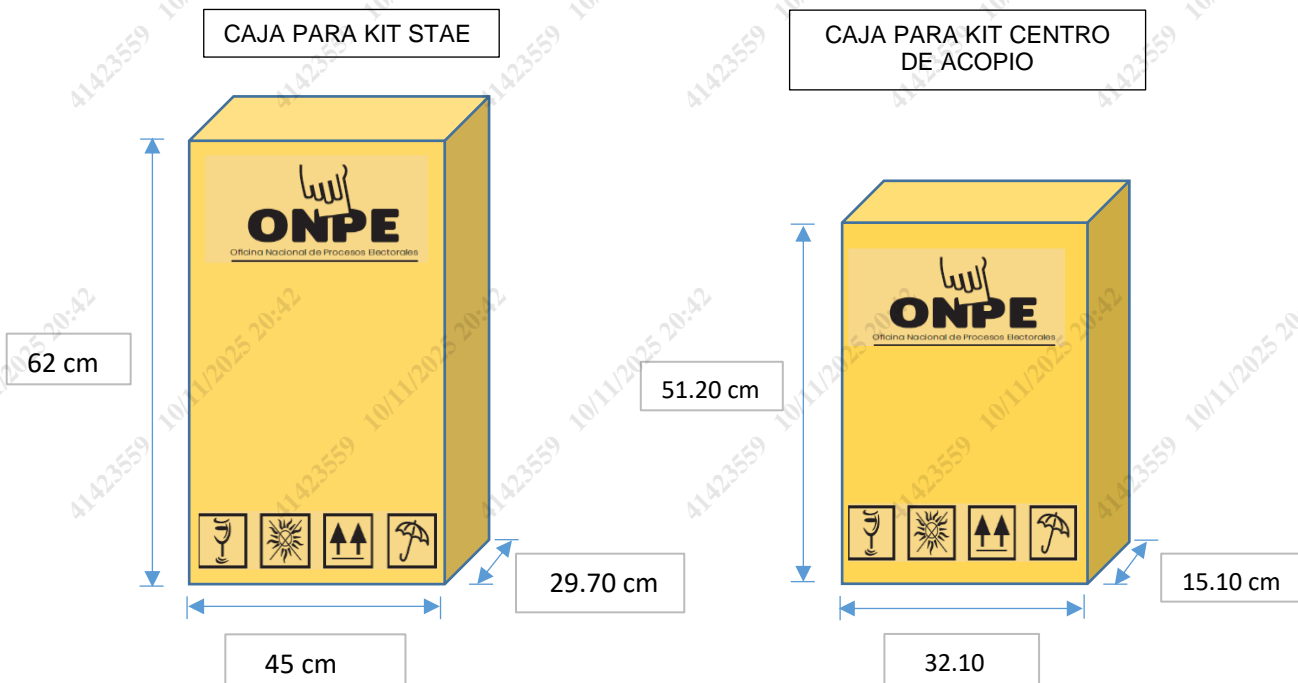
CAJA PARA KIT STAE

ONPE
Oficina Nacional de Procesos Electorales

62 cm

29.70 cm

45 cm

CAJA PARA KIT CENTRO DE ACOPIO

ONPE
Oficina Nacional de Procesos Electorales

51.20 cm

15.10 cm

32.10

41423559 10/11/2025 20:42